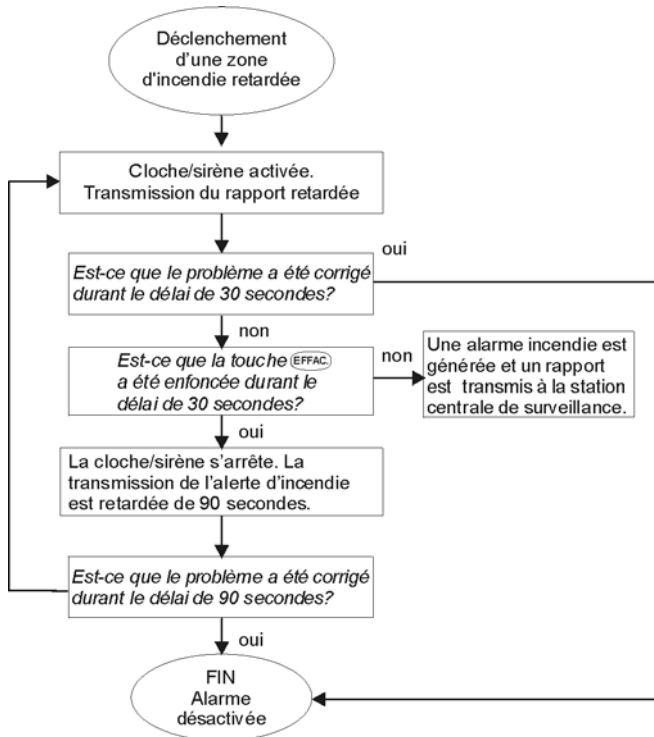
Déclenchement d'une zone d'incendie retardée

Cloche/sirène activée. Transmission du rapport retardée

oui

Est-ce que le problème a été corrigé durant le délai de 30 secondes?

non

Est-ce que la touche EFFAC. a été enfoncée durant le délai de 30 secondes?

non

Une alarme incendie est générée et un rapport est transmis à la station centrale de surveillance.

oui

La cloche/sirène s'arrête. La transmission de l'alerte d'incendie est retardée de 90 secondes.

Est-ce que le problème a été corrigé durant le délai de 90 secondes?

oui

FIN Alarme désactivée